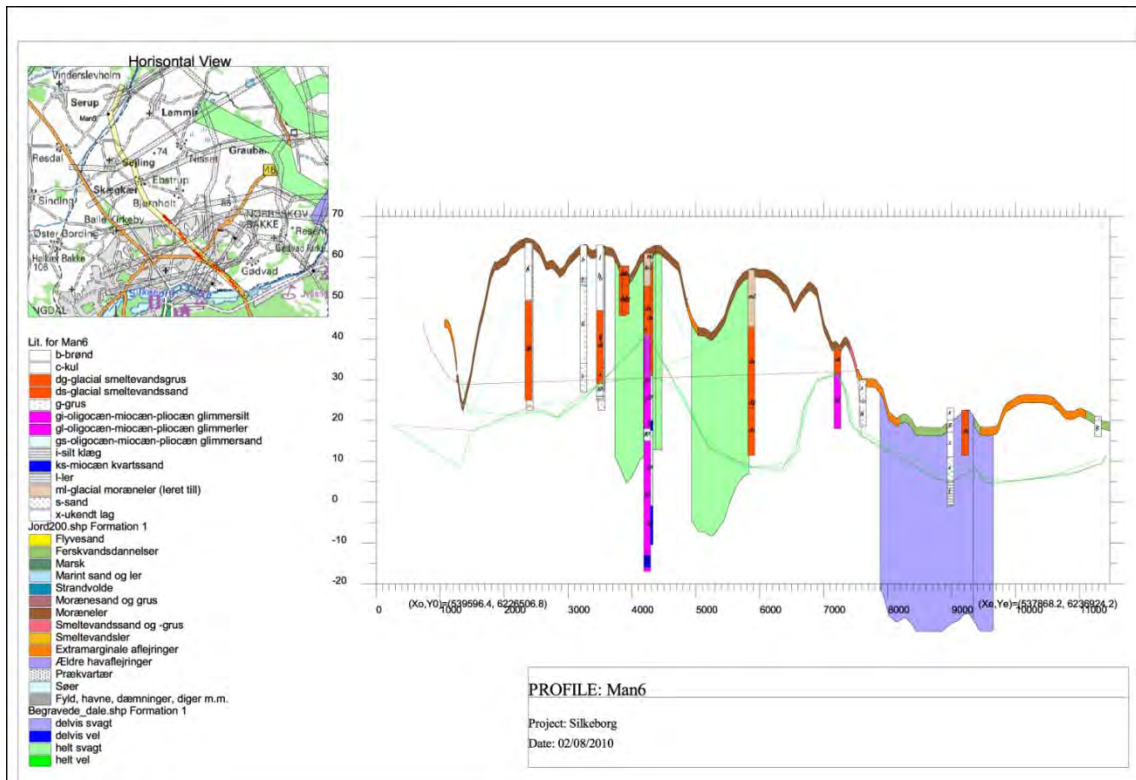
Horisontal View

Vinderslevholm
Serup
Lemming
Resdal
Sejling
Grauballe
Nissum
Ebstrup
Skægkær
Bjørnholt
Sinding
Balle Kirkeby
NØRRESKOV BAKKE
Øster Bording
Gødvad
NGDAL
16

Lit. for Man6
b-brønd
c-kul
dg-glacial smeltevandsgrus
ds-glacial smeltevandssand
g-grus
gi-oligocæn-miocæn-pliocæn glimmersilt
gl-oligocæn-miocæn-pliocæn glimmerler
gs-oligocæn-miocæn-pliocæn glimmersand
i-silt klæg
ks-miocæn kvartssand
l-ler
ml-glacial moræneler (leret till)
s-sand
x-ukendt lag
Jord200.shp Formation 1
Flyvesand
Ferskvandsdannelser
Marsk
Marint sand og ler
Strandvolde
Morænesand og grus
Moræneler
Smeltevandssand og -grus
Smeltevandsler
Extramarginale aflejringer
Ældre havaflejringer
Prækvartær
Søer
Fyld, havne, dæmninger, diger m.m.
Begravede_dale.shp Formation 1
delvis svagt
delvis vel
helt svagt
helt vel

70
60
50
40
30
20
10
0
-10
-20

0 1000 2000 3000 4000 5000 6000 7000 8000 9000 10000 11000

(Xo,Y0)=(539596.4, 6226506.8)
(Xe,Ye)=(537868.2, 6236924.2)

PROFILE: Man6
Project: Silkeborg
Date: 02/08/2010